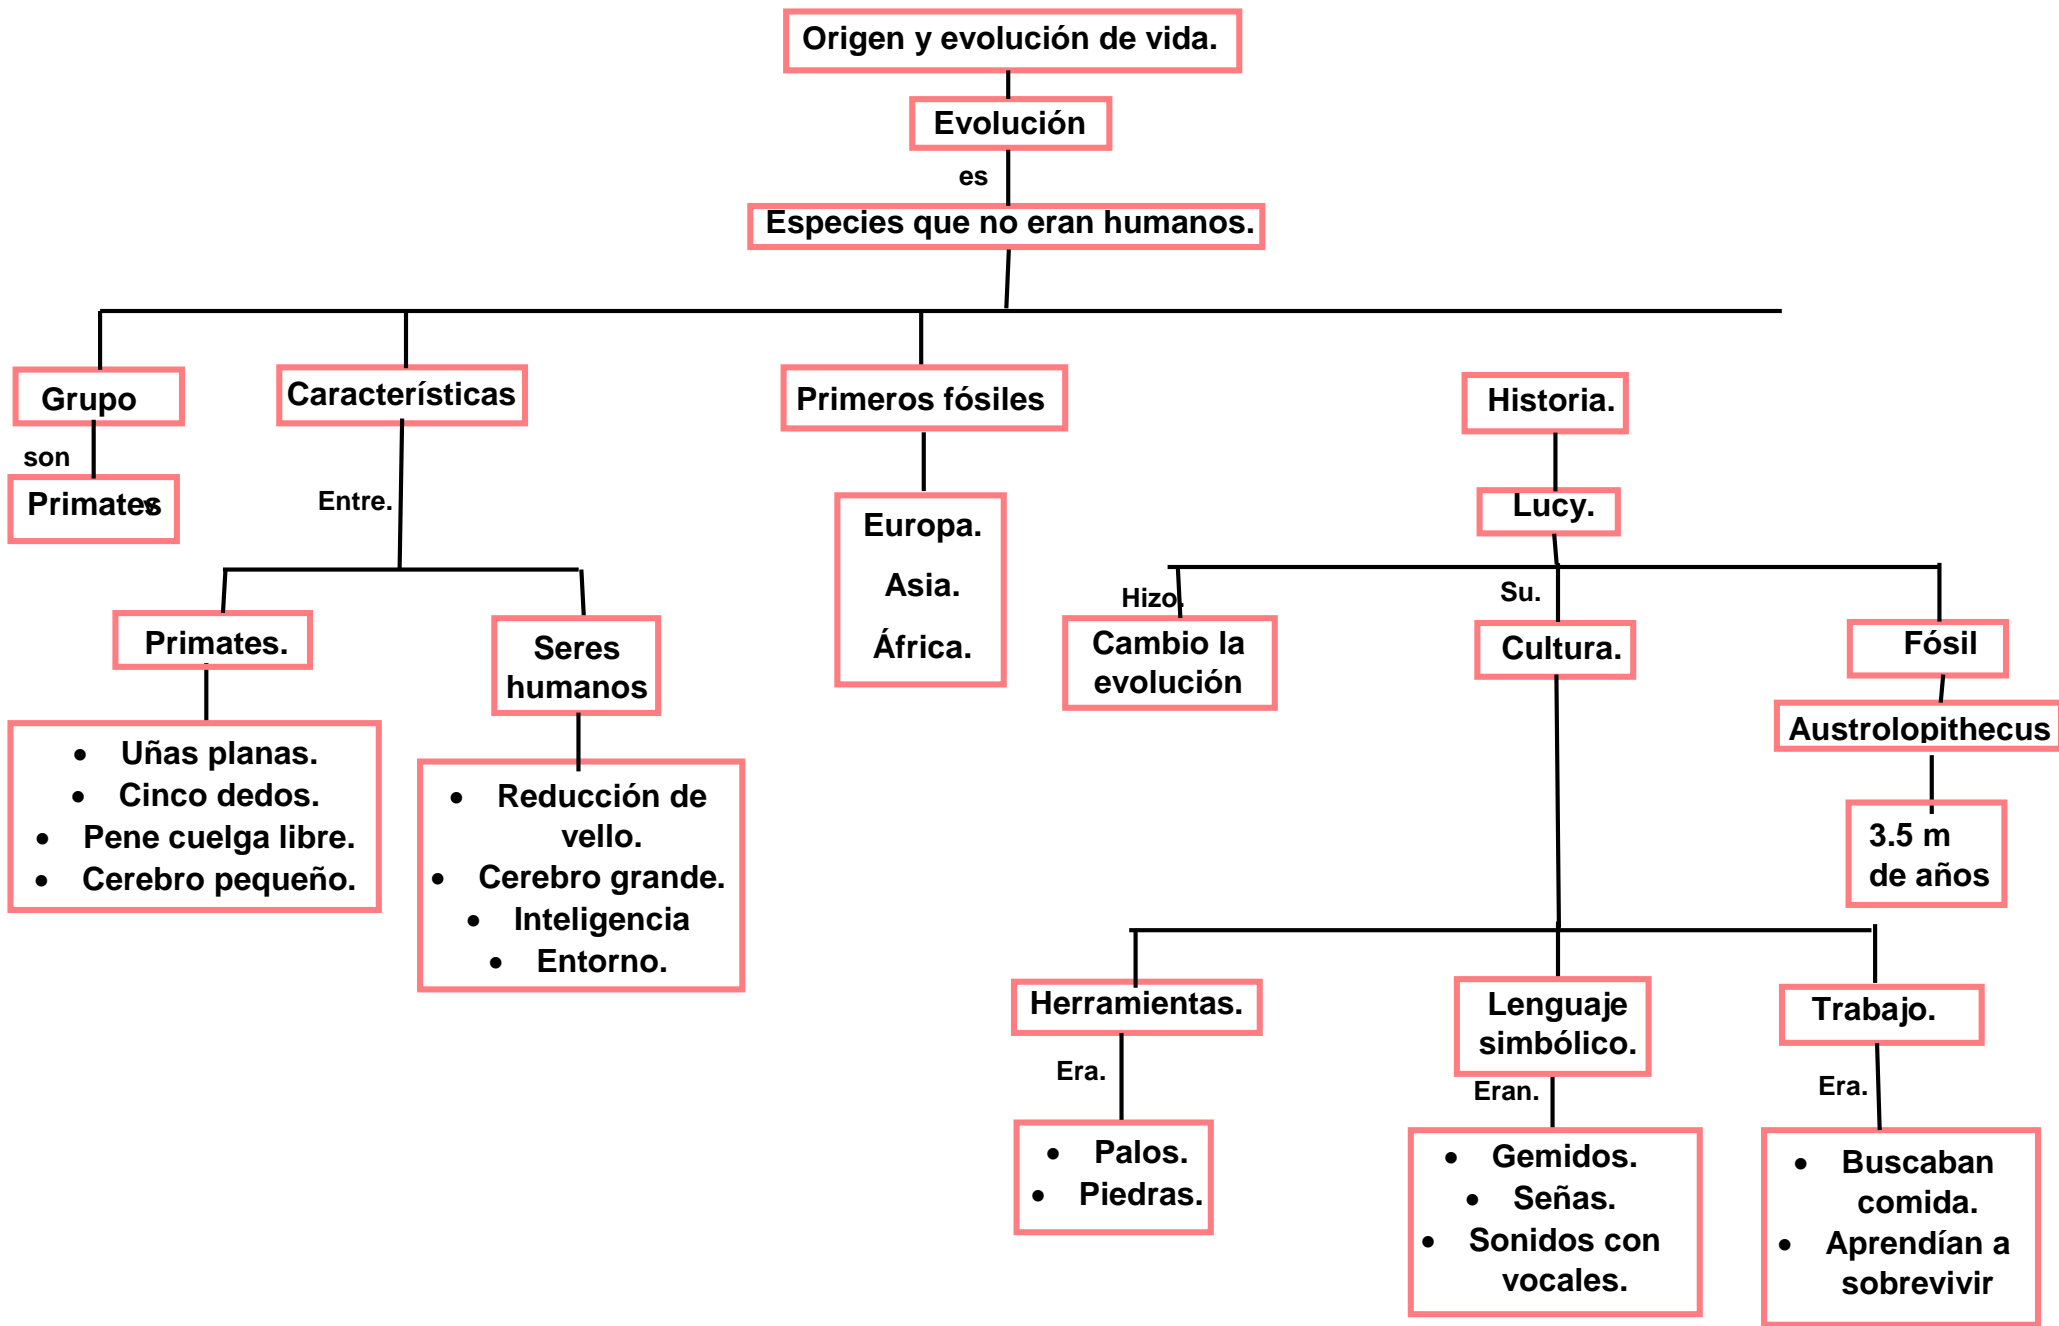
Origen y evolución de vida.

Evolución

es

Especies que no eran humanos.

Grupo

son

Primates

Características

Entre.

Primates.

- Uñas planas.
- Cinco dedos.
- Pene cuelga libre.
- Cerebro pequeño.

Seres humanos

- Reducción de vello.
- Cerebro grande.
- Inteligencia
- Entorno.

Primeros fósiles

Europa.
Asia.
África.

Historia.

Lucy.

Hizo.

Cambio la evolución

Su.

Cultura.

Fósil

Austrolopithecus

3.5 m de años

Herramientas.

Era.

- Palos.
- Piedras.

Lenguaje simbólico.

Eran.

- Gemidos.
- Señas.
- Sonidos con vocales.

Trabajo.

Era.

- Buscaban comida.
- Aprendían a sobrevivir